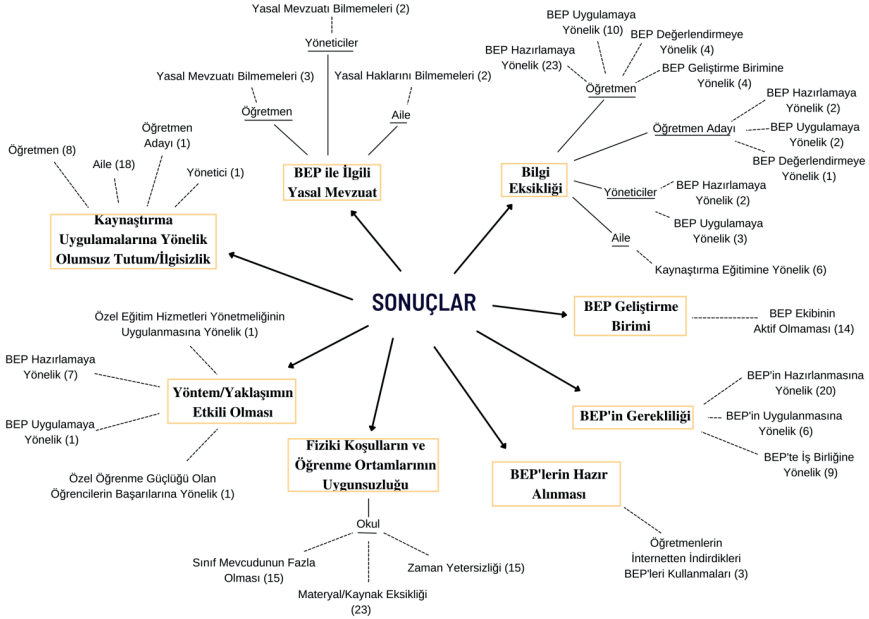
SONUÇLAR

Yasal Mevzuatı Bilmemeleri (2)
Yöneticiler
Yasal Mevzuatı Bilmemeleri (3)
Yasal Haklarını Bilmemeleri (2)
Öğretmen
Aile
BEP ile İlgili Yasal Mevzuat

BEP Uygulamaya Yönelik (10)
BEP Değerlendirmeye Yönelik (4)
BEP Hazırlamaya Yönelik (23)
BEP Geliştirme Birimine Yönelik (4)
Öğretmen
BEP Hazırlamaya Yönelik (2)
Öğretmen Adayı
BEP Uygulamaya Yönelik (2)
BEP Değerlendirmeye Yönelik (1)
Bilgi Eksikliği
Yöneticiler
BEP Hazırlamaya Yönelik (2)
BEP Uygulamaya Yönelik (3)
Aile
Kaynaştırma Eğitimine Yönelik (6)

Öğretmen (8)
Öğretmen Adayı (1)
Aile (18)
Yönetici (1)
Kaynaştırma Uygulamalarına Yönelik Olumsuz Tutum/İlgisizlik

BEP Geliştirme Birimi
BEP Ekibinin Aktif Olmaması (14)

BEP'in Gerekliliği
BEP'in Hazırlanmasına Yönelik (20)
BEP'in Uygulanmasına Yönelik (6)
BEP'te İş Birliğine Yönelik (9)

Özel Eğitim Hizmetleri Yönetmeliğinin Uygulanmasına Yönelik (1)
BEP Hazırlamaya Yönelik (7)
Yöntem/Yaklaşımın Etkili Olması
BEP Uygulamaya Yönelik (1)
Özel Öğrenme Güçlüğü Olan Öğrencilerin Başarılarına Yönelik (1)

Fiziki Koşulların ve Öğrenme Ortamlarının Uygunsuzluğu
Okul
Sınıf Mevcudunun Fazla Olması (15)
Zaman Yetersizliği (15)
Materyal/Kaynak Eksikliği (23)

BEP'lerin Hazır Alınması
Öğretmenlerin İnternetten İndirdikleri BEP'leri Kullanmaları (3)